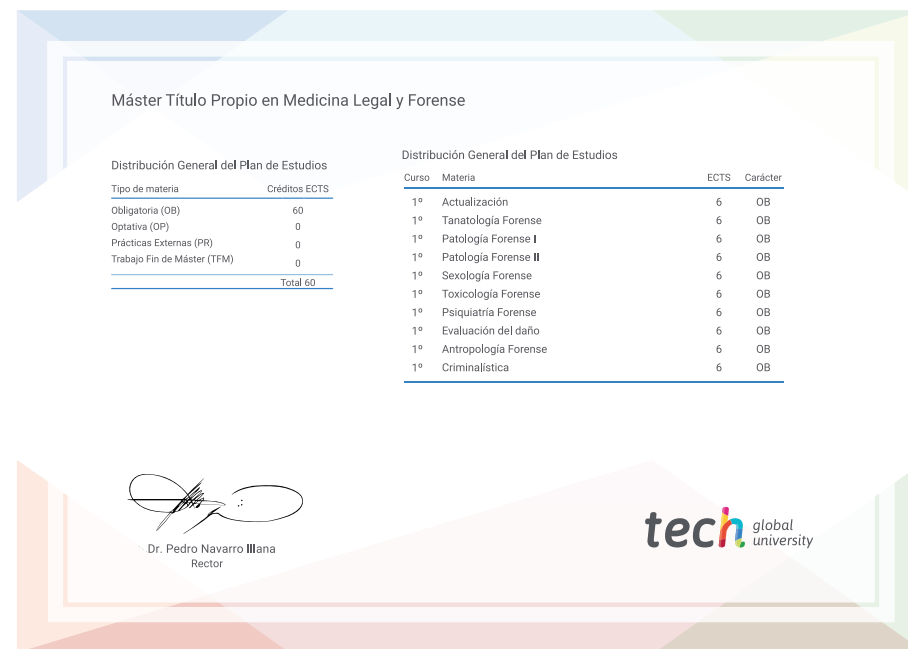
Máster Título Propio en Medicina Legal y Forense

Distribución General del Plan de Estudios

| Tipo de materia | Créditos ECTS |
|---|---|
| Obligatoria (OB) | 60 |
| Optativa (OP) | 0 |
| Prácticas Externas (PR) | 0 |
| Trabajo Fin de Máster (TFM) | 0 |
| | Total 60 |

Distribución General del Plan de Estudios

| Curso | Materia | ECTS | Carácter |
|---|---|---|---|
| 1º | Actualización | 6 | OB |
| 1º | Tanatología Forense | 6 | OB |
| 1º | Patología Forense I | 6 | OB |
| 1º | Patología Forense II | 6 | OB |
| 1º | Sexología Forense | 6 | OB |
| 1º | Toxicología Forense | 6 | OB |
| 1º | Psiquiatría Forense | 6 | OB |
| 1º | Evaluación del daño | 6 | OB |
| 1º | Antropología Forense | 6 | OB |
| 1º | Criminalística | 6 | OB |

Dr. Pedro Navarro Illana
Rector

tech global university